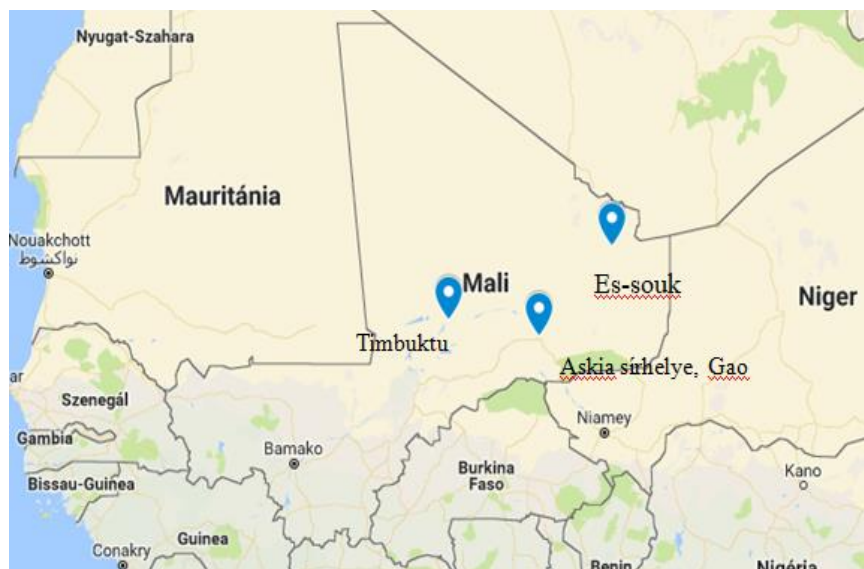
Nyugat-Szahara

Mauritánia

Nouakchott
نواكشوط

Mali

Es-souk

Niger

Timbuktu

Askia sírhelye, Gao

ar

Szenegál

Gambia

Bamako

Niamey

Burkina Faso

Kano

Bissau-Guinea

Guinea

Conakry

Benin

Nigéria